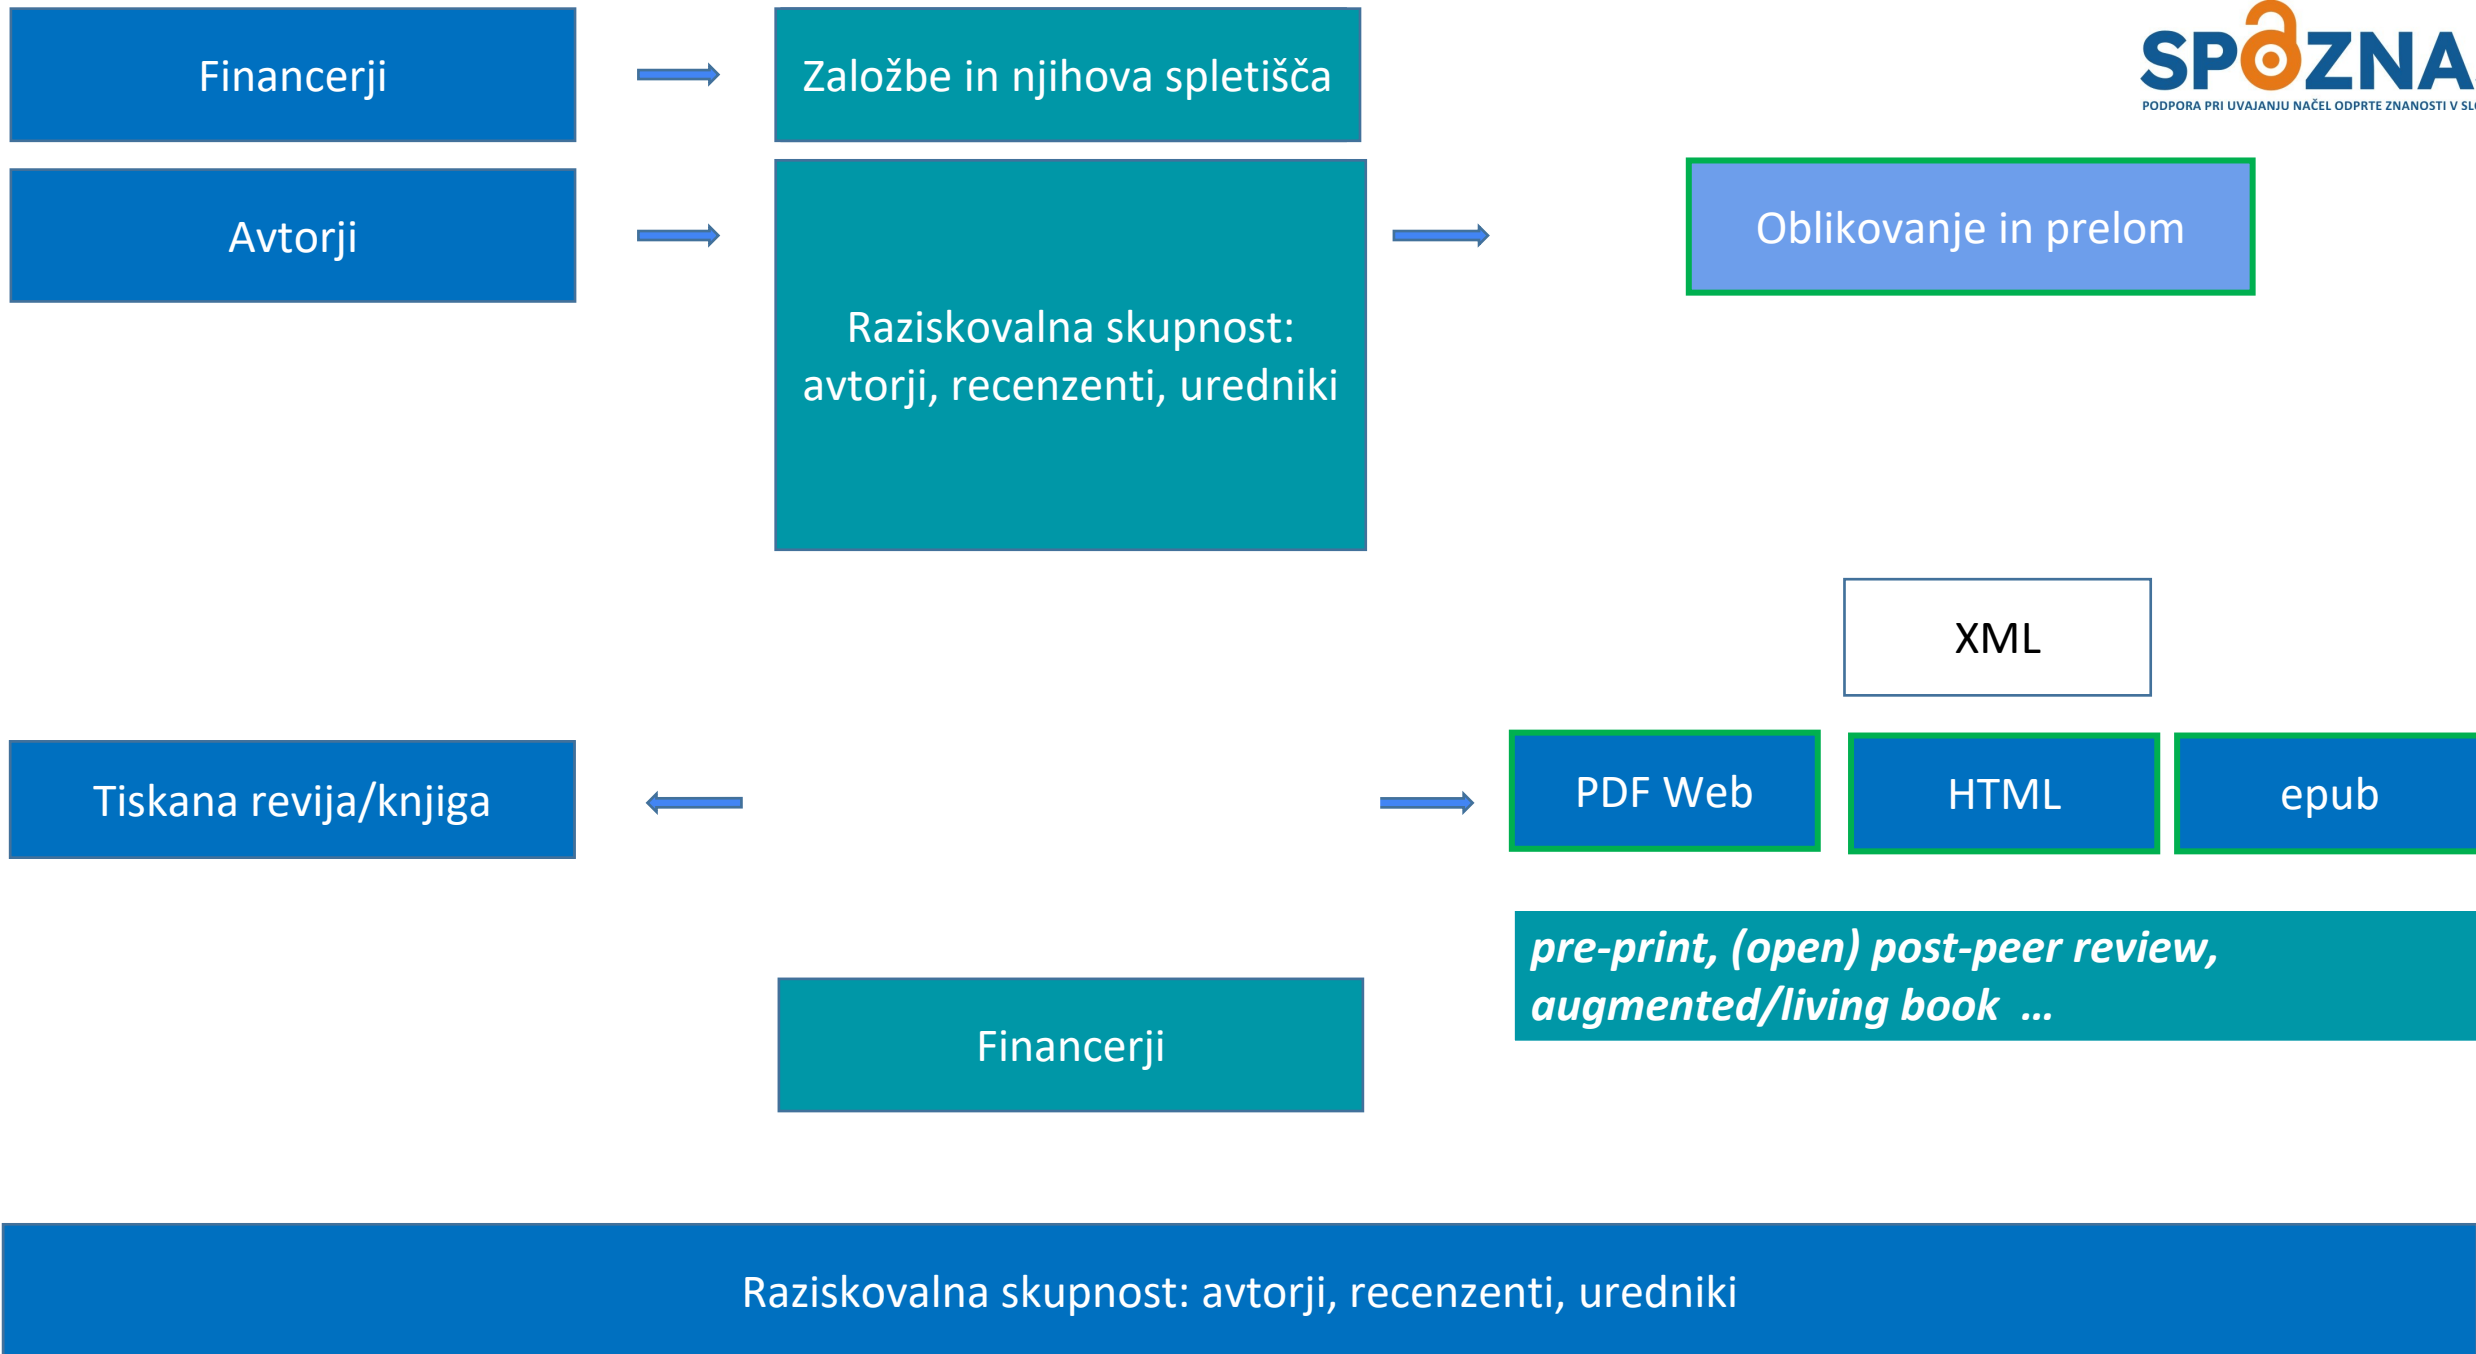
Financerji

Založbe in njihova spletišča

SPOZNA
PODPORA PRI UVAJANJU NAČEL ODPRTE ZNANOSTI V SL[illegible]

Avtorji

Raziskovalna skupnost: avtorji, recenzenti, uredniki

Oblikovanje in prelom

XML

Tiskana revija/knjiga

PDF Web

HTML

epub

*pre-print, (open) post-peer review, augmented/living book ...*

Financerji

Raziskovalna skupnost: avtorji, recenzenti, uredniki